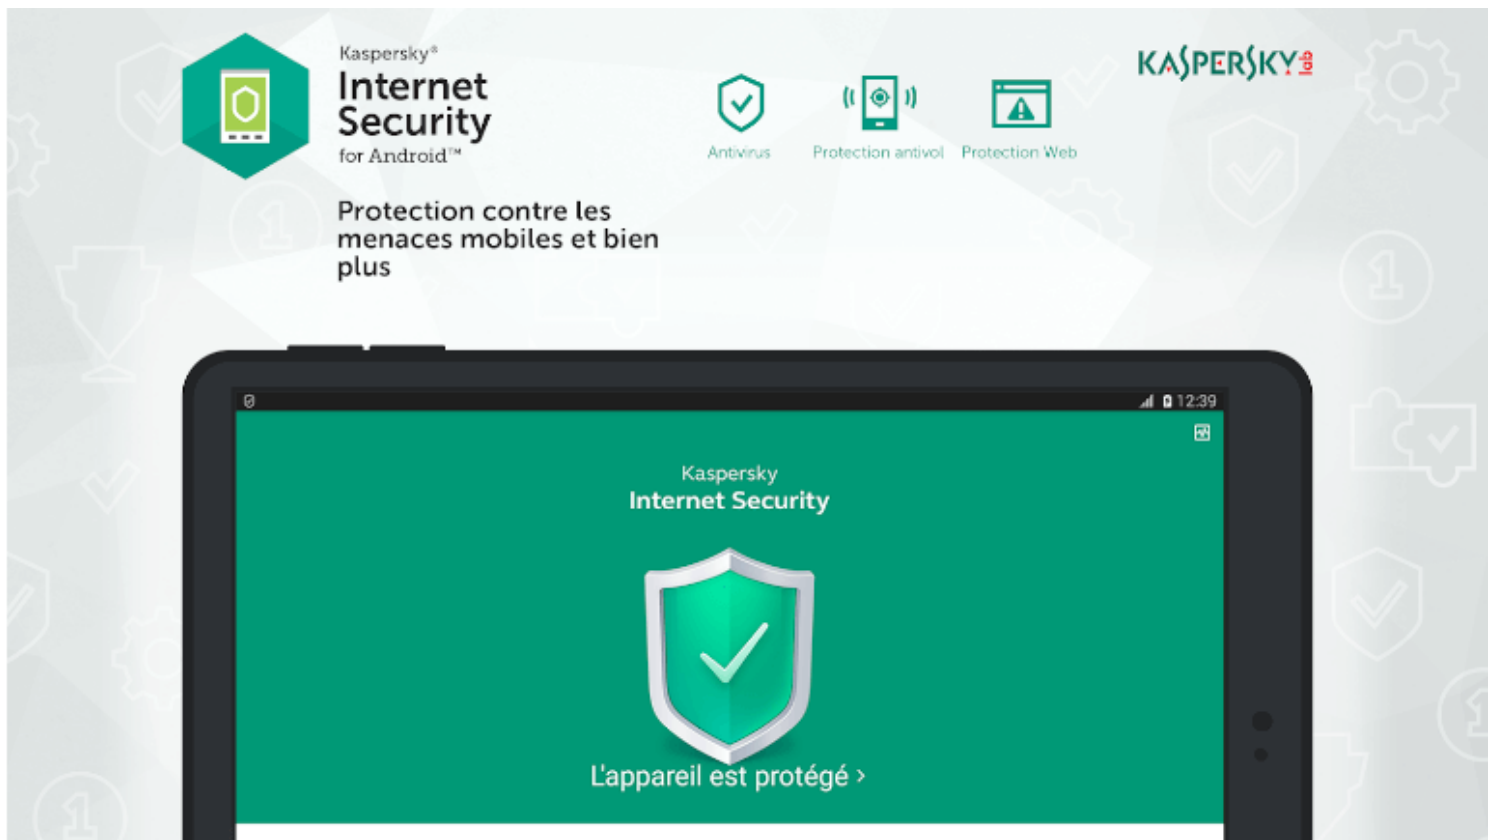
Kaspersky®
Internet Security
for Android™

Protection contre les menaces mobiles et bien plus

Antivirus
Protection antivol
Protection Web

KASPERSKY lab

12:39

Kaspersky
Internet Security

L'appareil est protégé ›